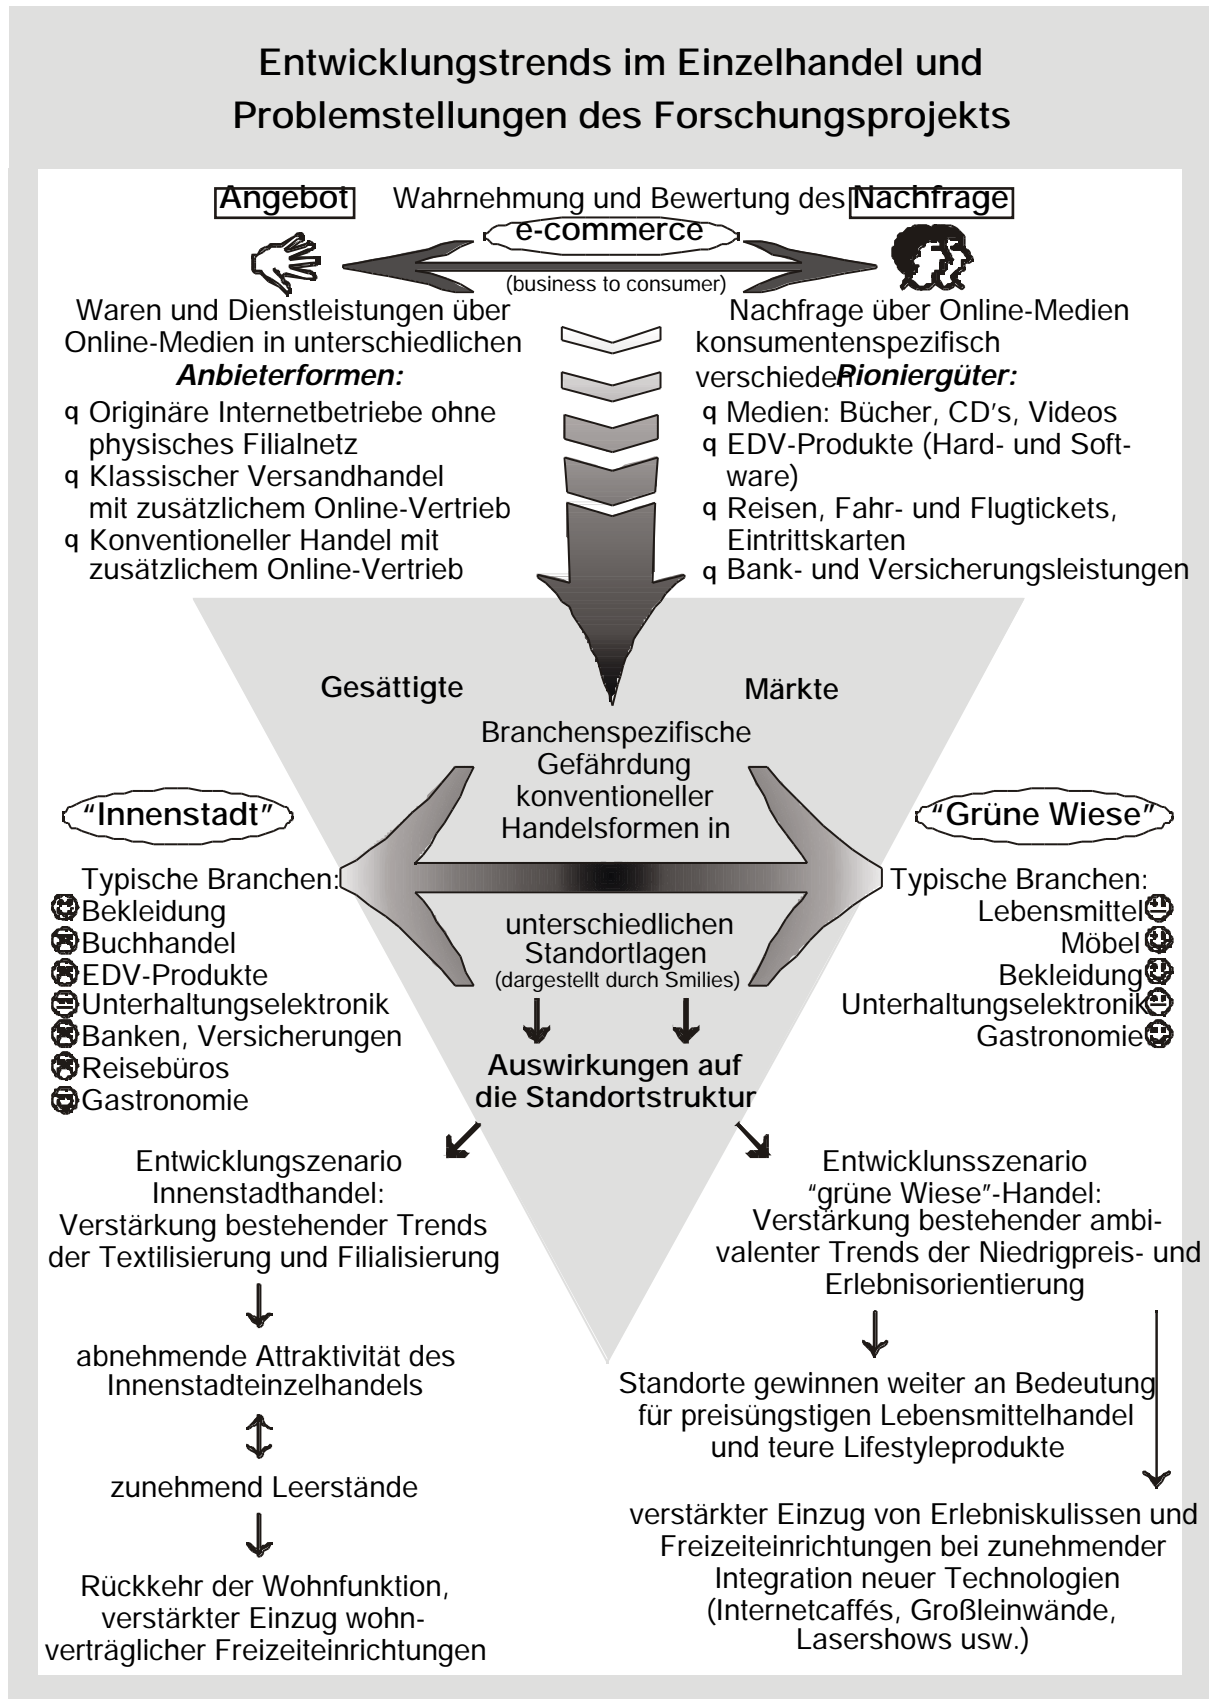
Entwicklungstrends im Einzelhandel und Problemstellungen des Forschungsprojekts

Angebot Wahrnehmung und Bewertung des Nachfrage

e-commerce

(business to consumer)

Waren und Dienstleistungen über Online-Medien in unterschiedlichen *Anbieterformen:*

q Originäre Internetbetriebe ohne physisches Filialnetz
q Klassischer Versandhandel mit zusätzlichem Online-Vertrieb
q Konventioneller Handel mit zusätzlichem Online-Vertrieb

Nachfrage über Online-Medien konsumentenspezifisch verschiede *Pioniergüter:*

q Medien: Bücher, CD's, Videos
q EDV-Produkte (Hard- und Software)
q Reisen, Fahr- und Flugtickets, Eintrittskarten
q Bank- und Versicherungsleistungen

Gesättigte Märkte

Branchenspezifische Gefährdung konventioneller Handelsformen in

"Innenstadt"

"Grüne Wiese"

unterschiedlichen Standortlagen
(dargestellt durch Smilies)

Typische Branchen:
Bekleidung
Buchhandel
EDV-Produkte
Unterhaltungselektronik
Banken, Versicherungen
Reisebüros
Gastronomie

Typische Branchen:
Lebensmittel
Möbel
Bekleidung
Unterhaltungselektronik
Gastronomie

Auswirkungen auf die Standortstruktur

Entwicklungszenario Innenstadthandel:
Verstärkung bestehender Trends der Textilisierung und Filialisierung

abnehmende Attraktivität des Innenstadteinzelhandels

zunehmend Leerstände

Rückkehr der Wohnfunktion, verstärkter Einzug wohnverträglicher Freizeiteinrichtungen

Entwicklunsszenario "grüne Wiese"-Handel:
Verstärkung bestehender ambivalenter Trends der Niedrigpreis- und Erlebnisorientierung

Standorte gewinnen weiter an Bedeutung für preisüngstigen Lebensmittelhandel und teure Lifestyleprodukte

verstärkter Einzug von Erlebniskulissen und Freizeiteinrichtungen bei zunehmender Integration neuer Technologien (Internetcaffés, Großleinwände, Lasershows usw.)